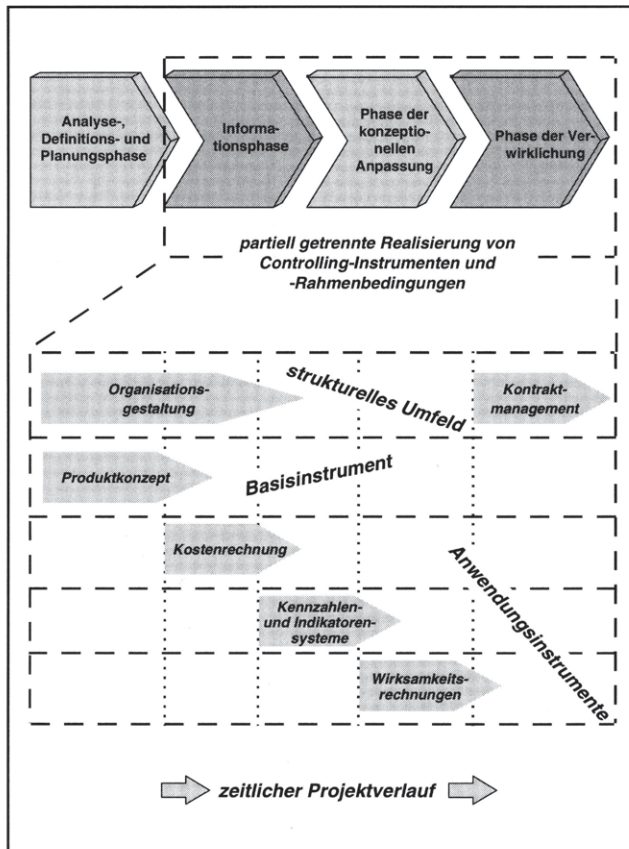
Analyse-, Definitions- und Planungsphase

Informationsphase

Phase der konzeptionellen Anpassung

Phase der Verwirklichung

partiell getrennte Realisierung von Controlling-Instrumenten und -Rahmenbedingungen

Organisationsgestaltung

strukturelles Umfeld

Kontraktmanagement

Produktkonzept

Basisinstrument

Kostenrechnung

Anwendungsinstrumente

Kennzahlen- und Indikatorensysteme

Wirksamkeitsrechnungen

zeitlicher Projektverlauf